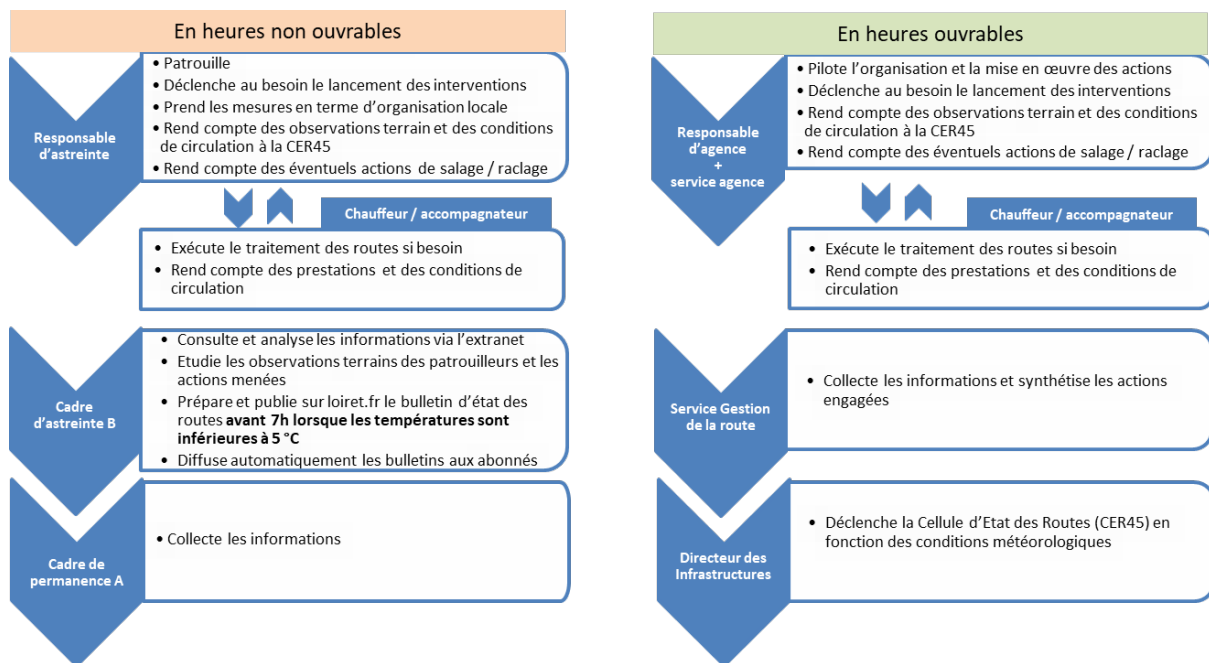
En heures non ouvrables

Responsable d'astreinte

• Patrouille
• Déclenche au besoin le lancement des interventions
• Prend les mesures en terme d'organisation locale
• Rend compte des observations terrain et des conditions de circulation à la CER45
• Rend compte des éventuels actions de salage / raclage

Chauffeur / accompagnateur

• Exécute le traitement des routes si besoin
• Rend compte des prestations et des conditions de circulation

Cadre d'astreinte B

• Consulte et analyse les informations via l'extranet
• Etudie les observations terrains des patrouilleurs et les actions menées
• Prépare et publie sur loiret.fr le bulletin d'état des routes **avant 7h lorsque les températures sont inférieures à 5 °C**
• Diffuse automatiquement les bulletins aux abonnés

Cadre de permanence A

• Collecte les informations

En heures ouvrables

Responsable d'agence + service agence

• Pilote l'organisation et la mise en œuvre des actions
• Déclenche au besoin le lancement des interventions
• Rend compte des observations terrain et des conditions de circulation à la CER45
• Rend compte des éventuels actions de salage / raclage

Chauffeur / accompagnateur

• Exécute le traitement des routes si besoin
• Rend compte des prestations et des conditions de circulation

Service Gestion de la route

• Collecte les informations et synthétise les actions engagées

Directeur des Infrastructures

• Déclenche la Cellule d'Etat des Routes (CER45) en fonction des conditions météorologiques